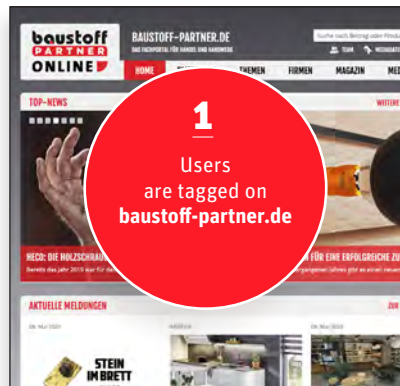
baustoff PARTNER ONLINE

BAUSTOFF-PARTNER.DE
DAS FACHPORTAL FÜR HANDEL UND HANDWERK

Suche nach Beitrag oder Produkt

TEAM

MEDIADATEN

HOME

THEMEN

FIRMEN

MAGAZIN

MEI

TOP-NEWS

WEITERE

HECO: DIE HOLZSCHRAU

Bereits das Jahr 2019 war für die

N FÜR EINE ERFOLGREICHE ZU

vergangenen Jahres gibt es einen neuen

1

Users are tagged on baustoff-partner.de

AKTUELLE MELDUNGEN

ZUR

06. Mai 2020

STEIN IM BRETT